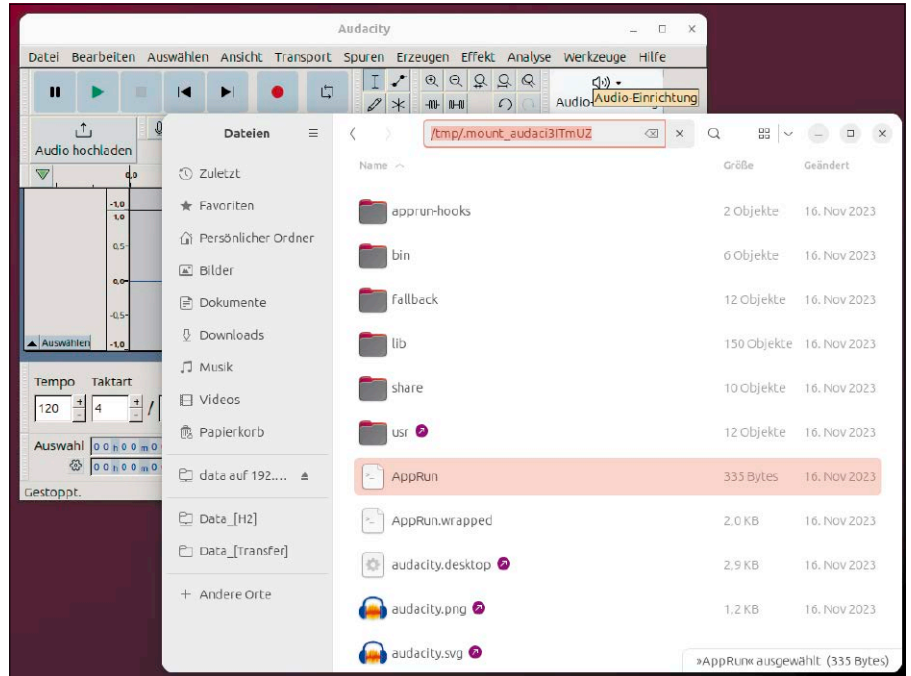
Audacity

Datei Bearbeiten Auswählen Ansicht Transport Spuren Erzeugen Effekt Analyse Werkzeuge Hilfe

Audio-Einrichtung

Audio hochladen

Auswählen

Tempo Taktart
120 4

Auswahl 00 h 00 m 0
00 h 00 m 0

Gestoppt.

Dateien

Zuletzt
Favoriten
Persönlicher Ordner
Bilder
Dokumente
Downloads
Musik
Videos
Papierkorb
date auf 192....
Data_[H2]
Data_[Transfer]
+ Andere Orte

/tmp/.mount_audaci3ITmUZ

| Name | Größe | Geändert |
|---|---|---|
| apprun-hooks | 2 Objekte | 16. Nov 2023 |
| bin | 6 Objekte | 16. Nov 2023 |
| fallback | 12 Objekte | 16. Nov 2023 |
| lib | 150 Objekte | 16. Nov 2023 |
| share | 10 Objekte | 16. Nov 2023 |
| usr | 12 Objekte | 16. Nov 2023 |
| AppRun | 335 Bytes | 16. Nov 2023 |
| AppRun.wrapped | 2,0 KB | 16. Nov 2023 |
| audacity.desktop | 2,9 KB | 16. Nov 2023 |
| audacity.png | 1,2 KB | 16. Nov 2023 |
| audacity.svg | | |

»AppRun« ausgewählt (335 Bytes)